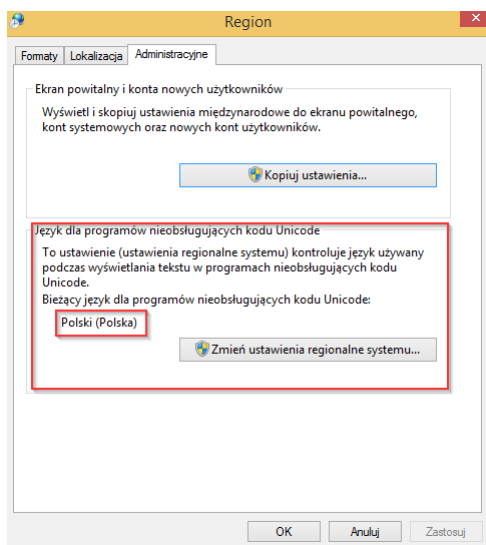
Region

Formaty | Lokalizacja | Administracyjne

Ekran powitalny i konta nowych użytkowników

Wyświetl i skopiuj ustawienia międzynarodowe do ekranu powitalnego, kont systemowych oraz nowych kont użytkowników.

Kopiuj ustawienia...

Język dla programów nieobsługujących kodu Unicode

To ustawienie (ustawienia regionalne systemu) kontroluje język używany podczas wyświetlania tekstu w programach nieobsługujących kodu Unicode.

Bieżący język dla programów nieobsługujących kodu Unicode:

Polski (Polska)

Zmień ustawienia regionalne systemu...

OK | Anuluj | Zastosuj